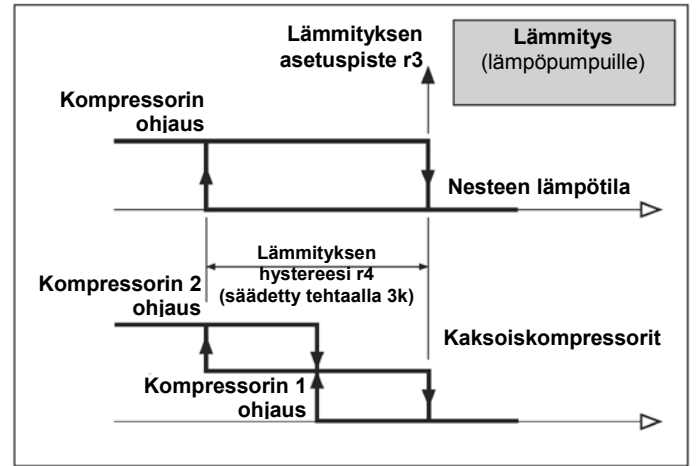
Lämmityksen asetuspiste r3

Lämmitys
(lämpöpumpuille)

Kompressorin ohjaus

Nesteen lämpötila

Lämmityksen hystereesi r4 (säädetty tehtaalla 3k)

Kompressorin 2 ohjaus

Kaksoiskompressorit

Kompressorin 1 ohjaus